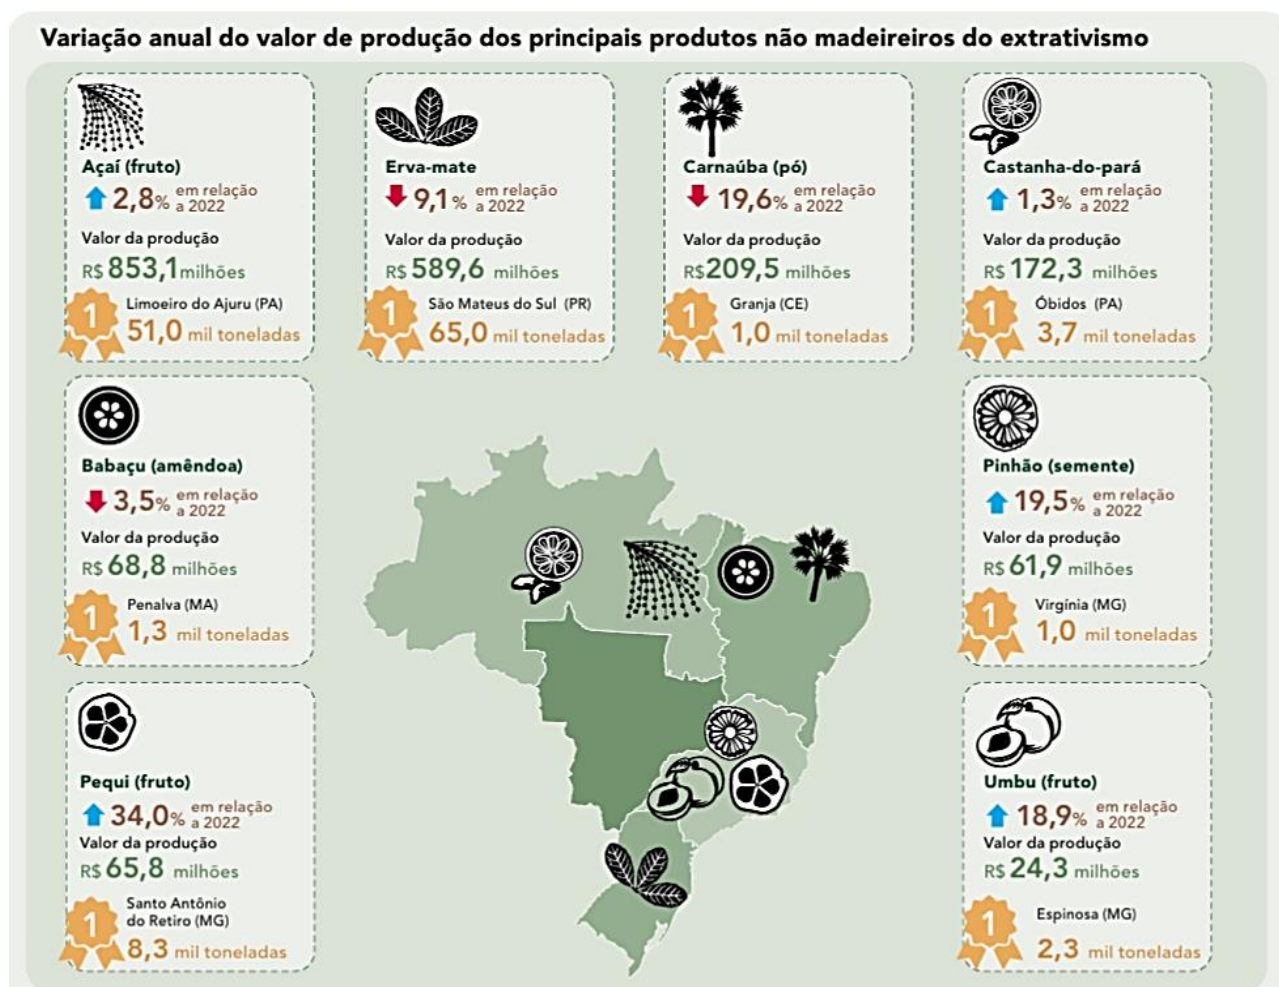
Variação anual do valor de produção dos principais produtos não madeireiros do extrativismo

Açaí (fruto)
2,8% em relação a 2022
Valor da produção
R$ 853,1 milhões
1 Limoeiro do Ajuru (PA)
51,0 mil toneladas

Erva-mate
9,1% em relação a 2022
Valor da produção
R$ 589,6 milhões
1 São Mateus do Sul (PR)
65,0 mil toneladas

Carnaúba (pó)
19,6% em relação a 2022
Valor da produção
R$ 209,5 milhões
1 Granja (CE)
1,0 mil toneladas

Castanha-do-pará
1,3% em relação a 2022
Valor da produção
R$ 172,3 milhões
1 Óbidos (PA)
3,7 mil toneladas

Babaçu (amêndoa)
3,5% em relação a 2022
Valor da produção
R$ 68,8 milhões
1 Penalva (MA)
1,3 mil toneladas

Pinhão (semente)
19,5% em relação a 2022
Valor da produção
R$ 61,9 milhões
1 Virgínia (MG)
1,0 mil toneladas

Pequi (fruto)
34,0% em relação a 2022
Valor da produção
R$ 65,8 milhões
1 Santo Antônio do Retiro (MG)
8,3 mil toneladas

Umbu (fruto)
18,9% em relação a 2022
Valor da produção
R$ 24,3 milhões
1 Espinosa (MG)
2,3 mil toneladas